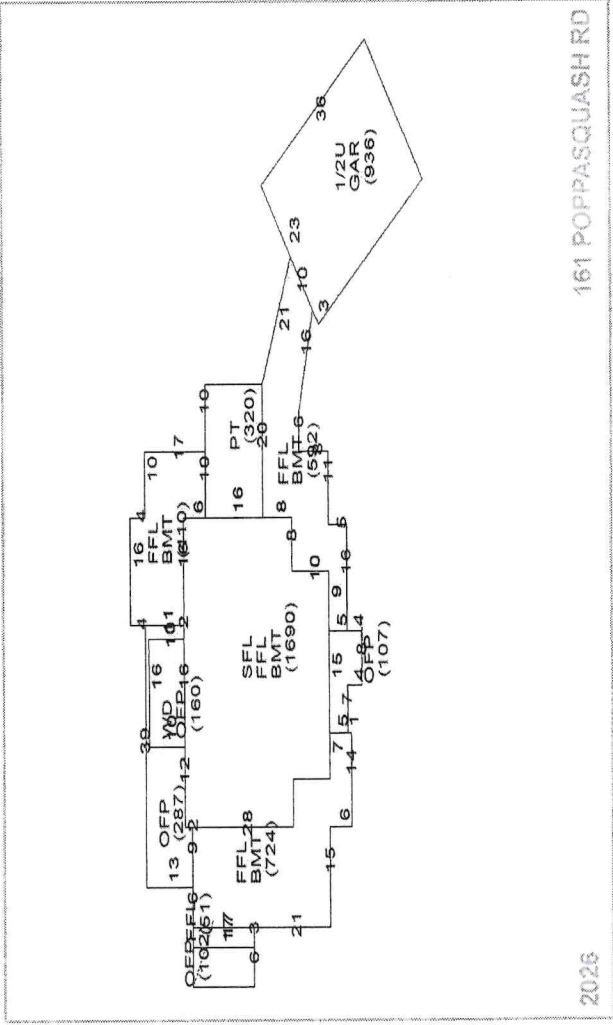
161 POPPASQUASH RD

2026

1/2U
GAR
(936)

36
23
10
3
21
16

PT
(320)
10
20
16
10
17

FFL
BMT
(582)
6
11
8

16
FFL
BMT
(810)
10
4
16
6

SFL
FFL
BMT
(1690)

8
10
5
16
9
5
4
15
8
OFP
(107)
7
4
5
1
7
14

WD
OFP
(160)
16
10
16
39
12
2
1
4

OFP
(287)
9
2
13

FFL
BMT
(724)
28
6
15
21

OFP
FFL
(102)
(51)
6
11
7
3
6